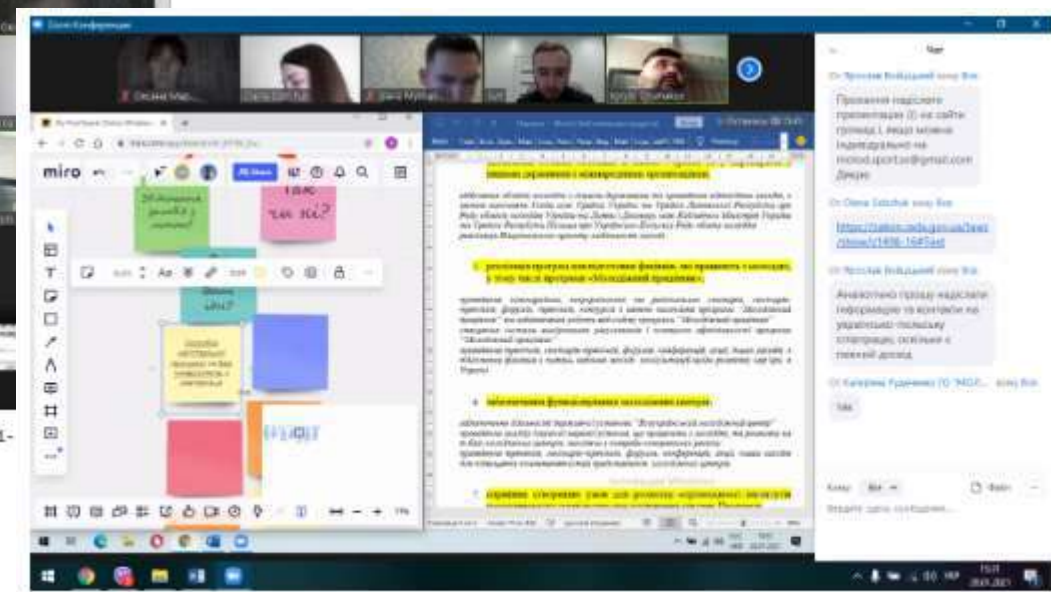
Zoom Конференція

Оксана Мар... | Daria Don Sul | Іванна Мулерт | Olef | Юрій Олійник

Чат

От Ярослав Бойцецький кому Все:
Прохання надіслати презентацію (!) на сайти громад і, якщо можна індивідуально на molod.sport.se@gmail.com Дякую

От Olena Sabchuk кому Все:
https://sabor.zedu.gov.ua/test/show/1498-16#Test

От Ярослав Бойцецький кому Все:
Аналогічно прошу надіслати інформацію та контакти по українсько-польську співпрацю, оскільки є певний досвід

От Катерина Руденко ГО "МОЛ... кому Все:
Так

Кому: Все
Файл
Введіть сюди повідомлення...

miro

Так чи ні?

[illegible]

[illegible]